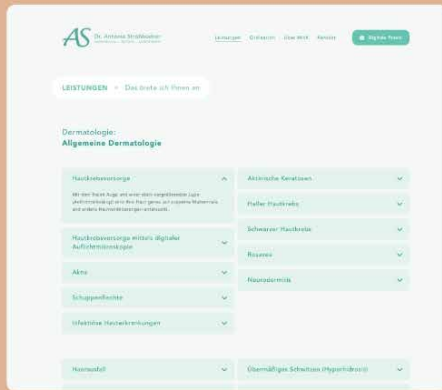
AS Dr. Antonia Straßlwaiser

Leistungen Ordination Über Mich Kontakt Digitale Praxis

LEISTUNGEN > Das biete ich Ihnen an

Dermatologie:
Allgemeine Dermatologie

Hautkrebsvorsorge

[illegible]

Hautkrebsvorsorge mittels digitaler Auflichtmikroskopie

Akne

Schuppenflechte

Infektiöse Hauterkrankungen

Aktinische Keratosen

Heller Hautkrebs

Schwarzer Hautkrebs

Rosazea

Neurodermitis

Haarausfall

Übermäßiges Schwitzen (Hyperhidrosis)